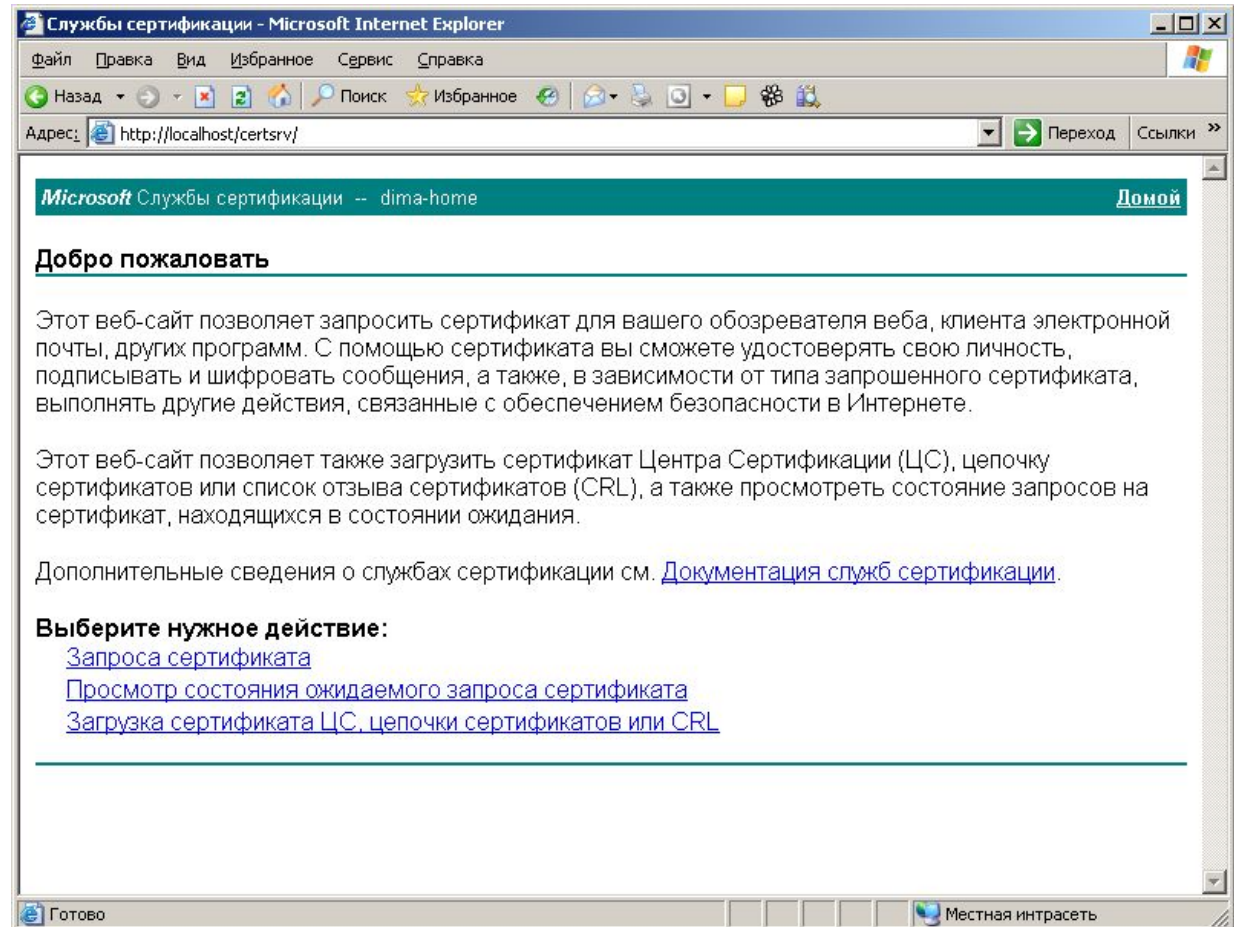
Службы сертификации - Microsoft Internet Explorer

Файл Правка Вид Избранное Сервис Справка

Назад Поиск Избранное

Адрес: http://localhost/certsrv/ Переход Ссылки »

Microsoft Службы сертификации -- dima-home Домой

Добро пожаловать

Этот веб-сайт позволяет запросить сертификат для вашего обозревателя веба, клиента электронной почты, других программ. С помощью сертификата вы сможете удостоверять свою личность, подписывать и шифровать сообщения, а также, в зависимости от типа запрошенного сертификата, выполнять другие действия, связанные с обеспечением безопасности в Интернете.

Этот веб-сайт позволяет также загрузить сертификат Центра Сертификации (ЦС), цепочку сертификатов или список отзыва сертификатов (CRL), а также просмотреть состояние запросов на сертификат, находящихся в состоянии ожидания.

Дополнительные сведения о службах сертификации см. Документация служб сертификации.

Выберите нужное действие:
Запроса сертификата
Просмотр состояния ожидаемого запроса сертификата
Загрузка сертификата ЦС, цепочки сертификатов или CRL

Готово Местная интрасеть